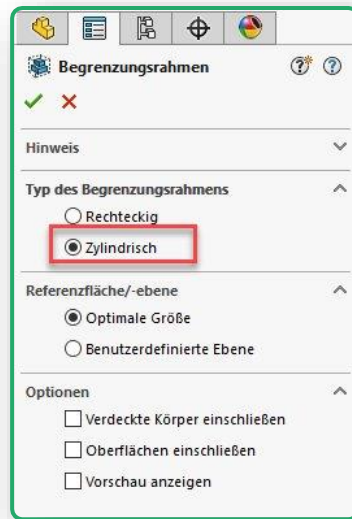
Begrenzungsrahmen

Hinweis

Typ des Begrenzungsrahmens
Rechteckig
Zylindrisch

Referenzfläche/-ebene
Optimale Größe
Benutzerdefinierte Ebene

Optionen
Verdeckte Körper einschließen
Oberflächen einschließen
Vorschau anzeigen